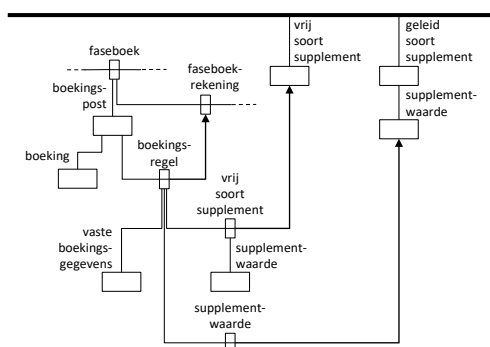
vrij soort supplement

geleid soort supplement

supplementwaarde

faseboek

boekingspost

faseboekrekening

boeking

boekingsregel

vrij soort supplement

vaste boekingsgegevens

supplementwaarde

supplementwaarde